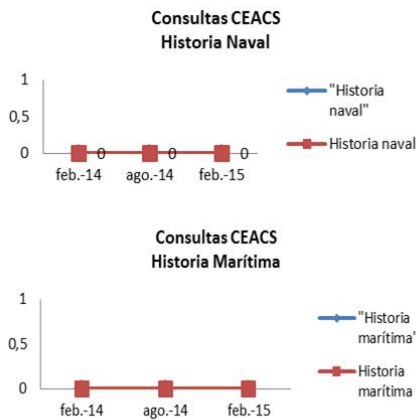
Consultas CEACS
Historia Naval

1
0,5
0
0 0 0
feb.-14 ago.-14 feb.-15

"Historia naval"
Historia naval

Consultas CEACS
Historia Marítima

1
0,5
0
feb.-14 ago.-14 feb.-15

"Historia marítima'
Historia marítima